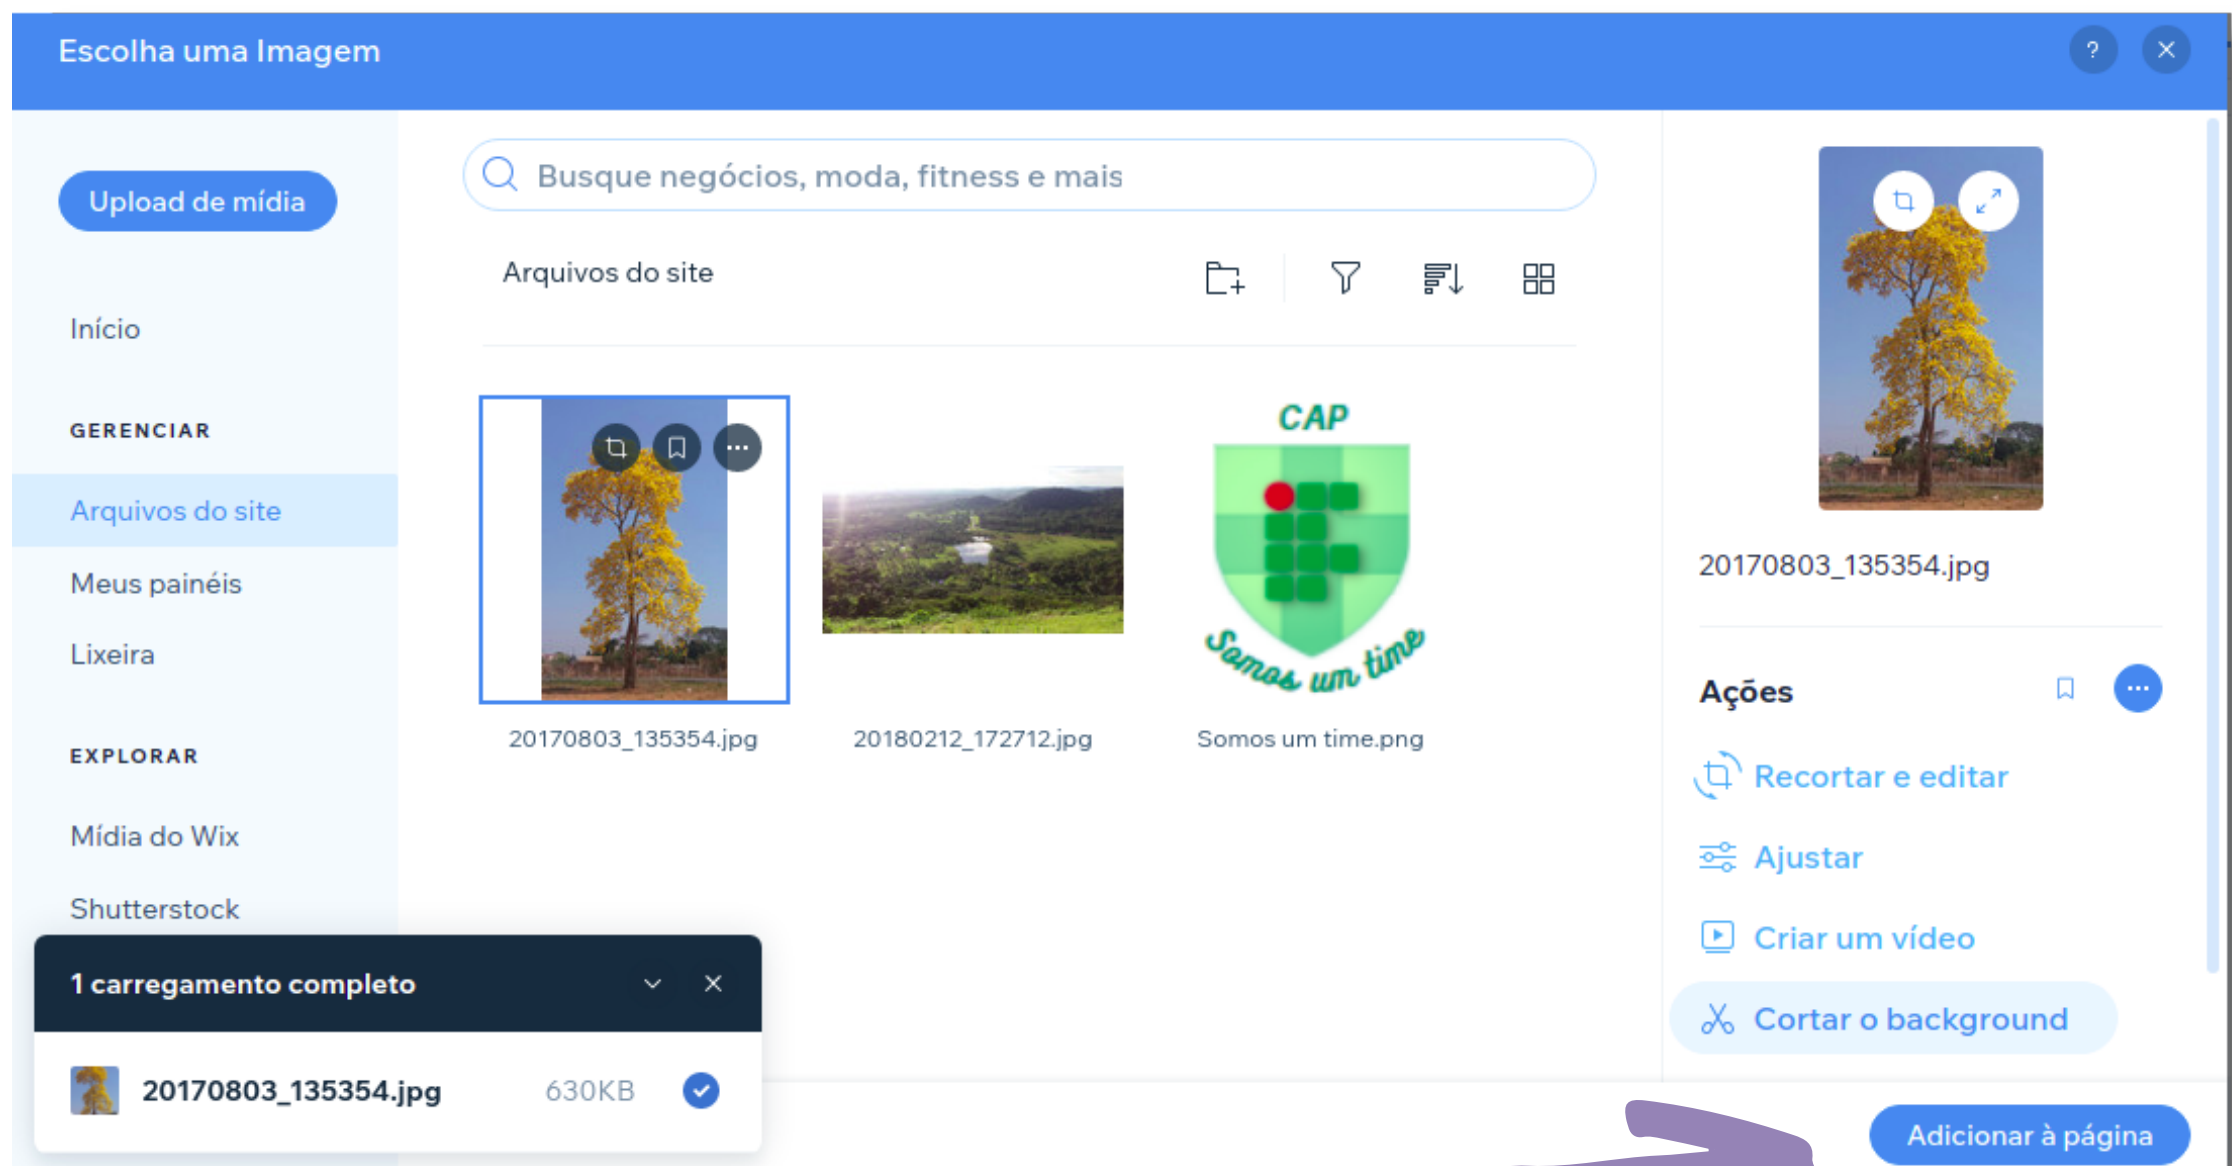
Escolha uma Imagem

?

Upload de mídia

Busque negócios, moda, fitness e mais

Arquivos do site

Início

GERENCIAR

Arquivos do site

Meus painéis

Lixeira

EXPLORAR

Mídia do Wix

Shutterstock

CAP

Somos um time

20170803_135354.jpg

20180212_172712.jpg

Somos um time.png

20170803_135354.jpg

Ações

Recortar e editar

Ajustar

Criar um vídeo

Cortar o background

1 carregamento completo

20170803_135354.jpg 630KB

Adicionar à página